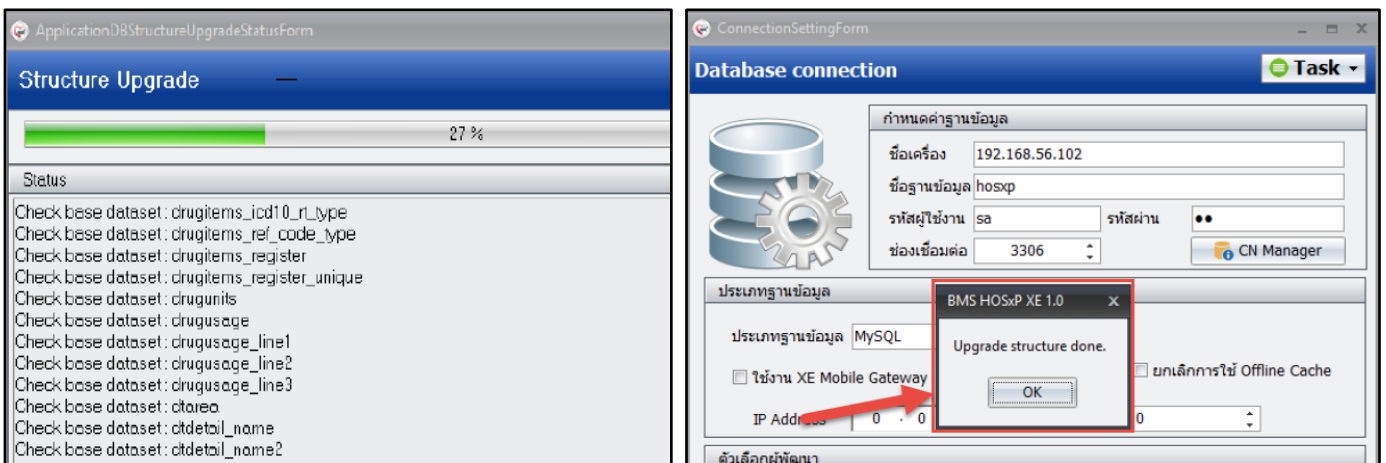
ApplicationDBStructureUpgradeStatusForm

Structure Upgrade

27 %

Status

Check base dataset : drugitems_icd10_rt_type
Check base dataset : drugitems_ref_code_type
Check base dataset : drugitems_register
Check base dataset : drugitems_register_unique
Check base dataset : drugunits
Check base dataset : drugusage
Check base dataset : drugusage_line1
Check base dataset : drugusage_line2
Check base dataset : drugusage_line3
Check base dataset : dtarea
Check base dataset : dtdetail_name
Check base dataset : dtdetail_name2

ConnectionSettingForm

Database connection

Task

กำหนดค่าฐานข้อมูล

ชื่อเครื่อง 192.168.56.102

ชื่อฐานข้อมูล hosxp

รหัสผู้ใช้งาน sa

รหัสผ่าน ••

ช่องเชื่อมต่อ 3306

CN Manager

ประเภทฐานข้อมูล

ประเภทฐานข้อมูล MySQL

ใช้งาน XE Mobile Gateway

ยกเลิกการใช้ Offline Cache

IP Address 0 . 0

0

ตัวเลือกผู้พัฒนา

BMS HOSxP XE 1.0

Upgrade structure done.

OK